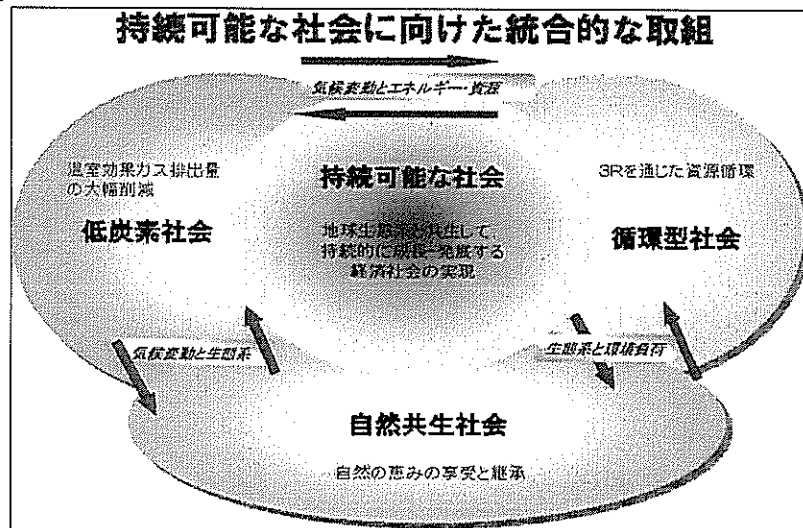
持続可能な社会に向けた統合的な取組

気候変動とエネルギー・資源

温室効果ガス排出量の大幅削減

低炭素社会

持続可能な社会

地球生態系と共生して持続的に成長・発展する経済社会の実現

3Rを通じた資源循環

循環型社会

気候変動と生態系

生態系と環境負荷

自然共生社会

自然の恵みの享受と継承